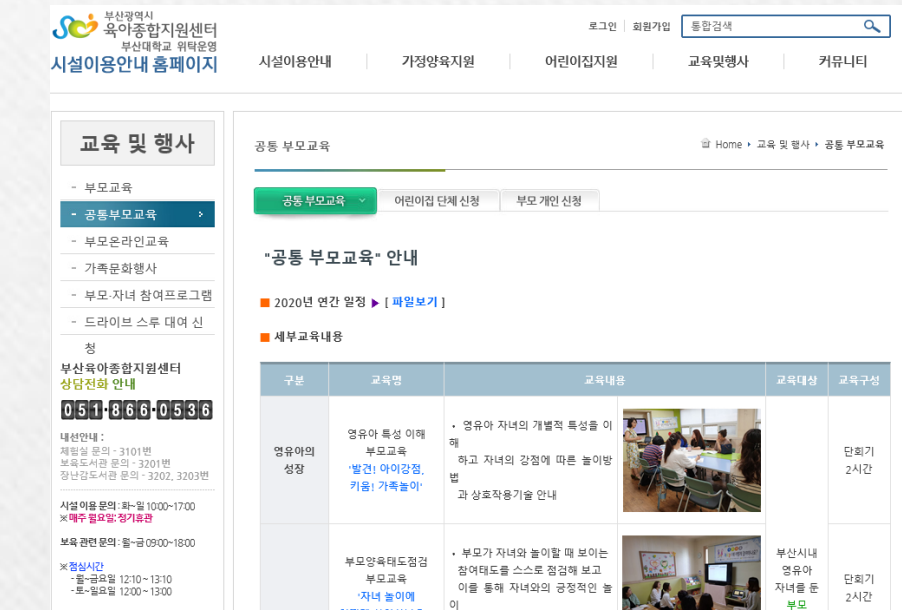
부산광역시
육아종합지원센터
부산대학교 위탁운영
시설이용안내 홈페이지

로그인 회원가입 통합검색

시설이용안내 가정양육지원 어린이집지원 교육및행사 커뮤니티

교육 및 행사

- 부모교육
- 공통부모교육
- 부모온라인교육
- 가족문화행사
- 부모·자녀 참여프로그램
- 드라이브 스루 대여 신청

부산육아종합지원센터
상담전화 안내

051-866-0536

내선안내 :
체험실 문의 - 3101번
보육도서관 문의 - 3201번
장난감도서관 문의 - 3202, 3203번

시설 이용 문의 : 화~일 10:00~17:00
※매주 월요일 : 정기휴관

보육 관련 문의 : 월~금 09:00~18:00

※점심시간
-월~금요일 12:10~13:10
-토~일요일 12:00~13:00

공통 부모교육

Home ▸ 교육 및 행사 ▸ 공통 부모교육

공통 부모교육 | 어린이집 단체 신청 | 부모 개인 신청

"공통 부모교육" 안내

■ 2020년 연간 일정 ▶ [ 파일보기 ]

■ 세부교육내용

| 구분 | 교육명 | 교육내용 | | 교육대상 | 교육구성 |
|---|---|---|---|---|---|
| 영유아의 성장 | 영유아 특성 이해 부모교육 '발견! 아이강점, 키움! 가족놀이' | · 영유아 자녀의 개별적 특성을 이해하고 자녀의 강점에 따른 놀이방법과 상호작용기술 안내 | | 부산시내 영유아 자녀를 둔 부모 | 단회기 2시간 |
| | 부모양육태도점검 부모교육 '자녀 놀이에 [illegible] | · 부모가 자녀와 놀이할 때 보이는 참여태도를 스스로 점검해 보고 이를 통해 자녀와의 긍정적인 놀이 | | | 단회기 2시간 |